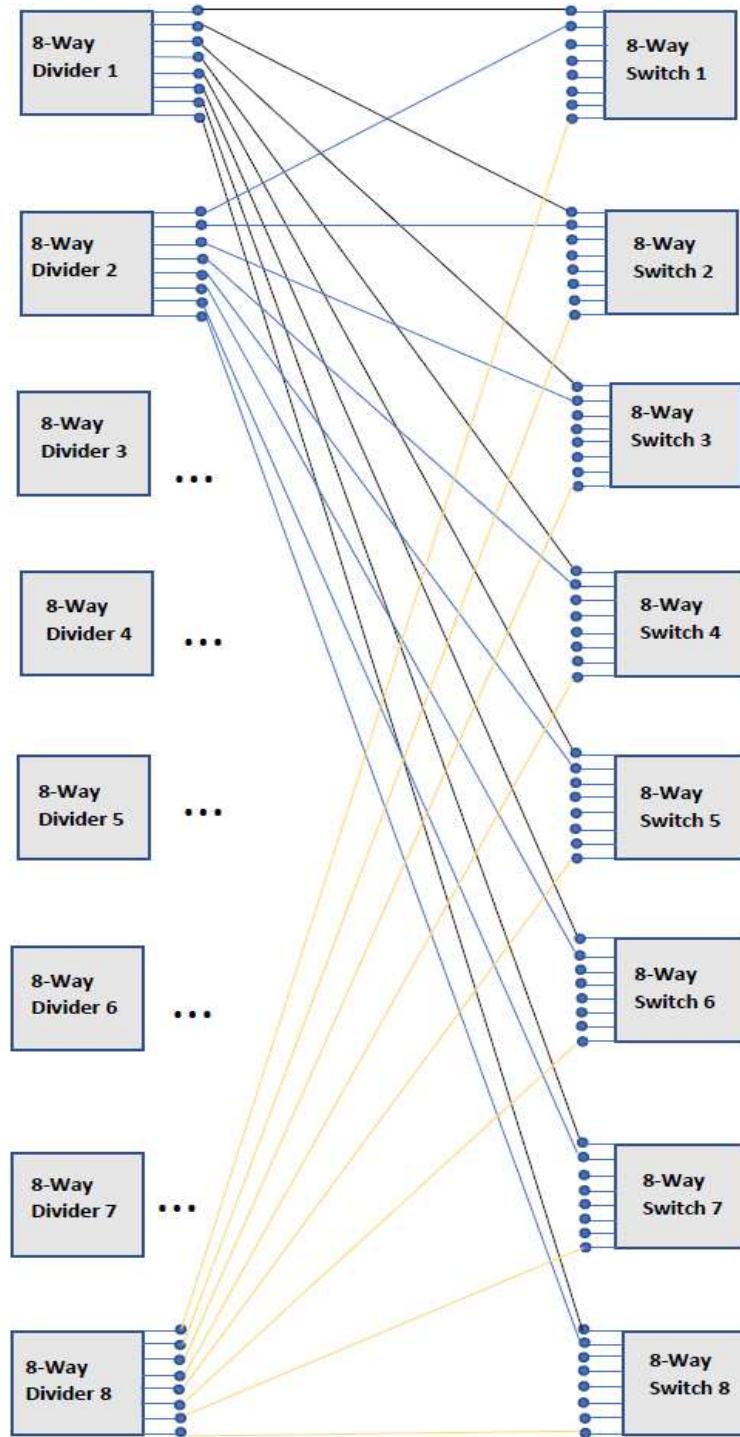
8-Way Divider 1

8-Way Switch 1

8-Way Divider 2

8-Way Switch 2

8-Way Divider 3

...

8-Way Switch 3

8-Way Divider 4

...

8-Way Switch 4

8-Way Divider 5

...

8-Way Switch 5

8-Way Divider 6

...

8-Way Switch 6

8-Way Divider 7

...

8-Way Switch 7

8-Way Divider 8

8-Way Switch 8